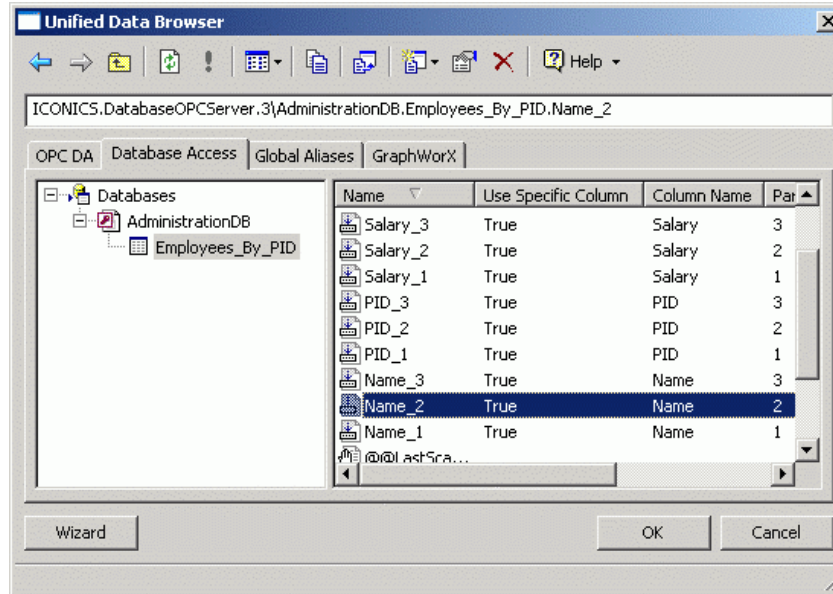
Unified Data Browser

Help

ICONICS.DatabaseOPCServer.3\AdministrationDB.Employees_By_PID.Name_2

OPC DA | Database Access | Global Aliases | GraphWorX

Databases
AdministrationDB
Employees_By_PID

| Name | Use Specific Column | Column Name | Par |
|---|---|---|---|
| Salary_3 | True | Salary | 3 |
| Salary_2 | True | Salary | 2 |
| Salary_1 | True | Salary | 1 |
| PID_3 | True | PID | 3 |
| PID_2 | True | PID | 2 |
| PID_1 | True | PID | 1 |
| Name_3 | True | Name | 3 |
| Name_2 | True | Name | 2 |
| Name_1 | True | Name | 1 |
| @@LastSca... | | | |

Wizard

OK

Cancel